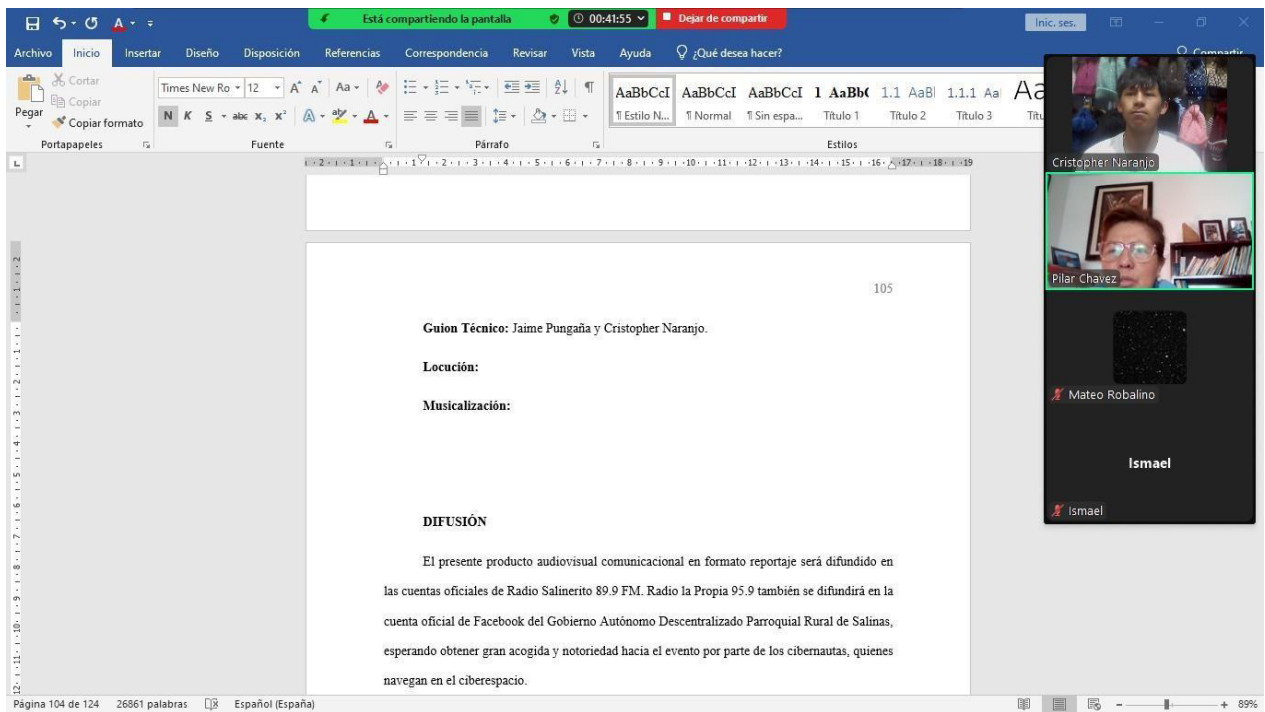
Está compartiendo la pantalla 00:41:55 Dejar de compartir

Inic. ses.

Archivo Inicio Insertar Diseño Disposición Referencias Correspondencia Revisar Vista Ayuda ¿Qué desea hacer? Compartir

Cortar Copiar Pegar Copiar formato Portapapeles

Times New Ro 12 Fuente

Párrafo

AaBbCcI ¶ Estilo N... AaBbCcI ¶ Normal AaBbCcI ¶ Sin espa... 1 AaBb( Título 1 1.1 AaBl Título 2 1.1.1 Aal Título 3 Aa Títu

Estilos

Cristopher Naranjo

Pilar Chavez

Mateo Robalino

Ismael

Ismael

105

**Guion Técnico:** Jaime Pungaña y Cristopher Naranjo.

**Locución:**

**Musicalización:**

**DIFUSIÓN**

El presente producto audiovisual comunicacional en formato reportaje será difundido en las cuentas oficiales de Radio Salinerito 89.9 FM. Radio la Propia 95.9 también se difundirá en la cuenta oficial de Facebook del Gobierno Autónomo Descentralizado Parroquial Rural de Salinas, esperando obtener gran acogida y notoriedad hacia el evento por parte de los cibernautas, quienes navegan en el ciberespacio.

Página 104 de 124 26861 palabras Español (España) 89%